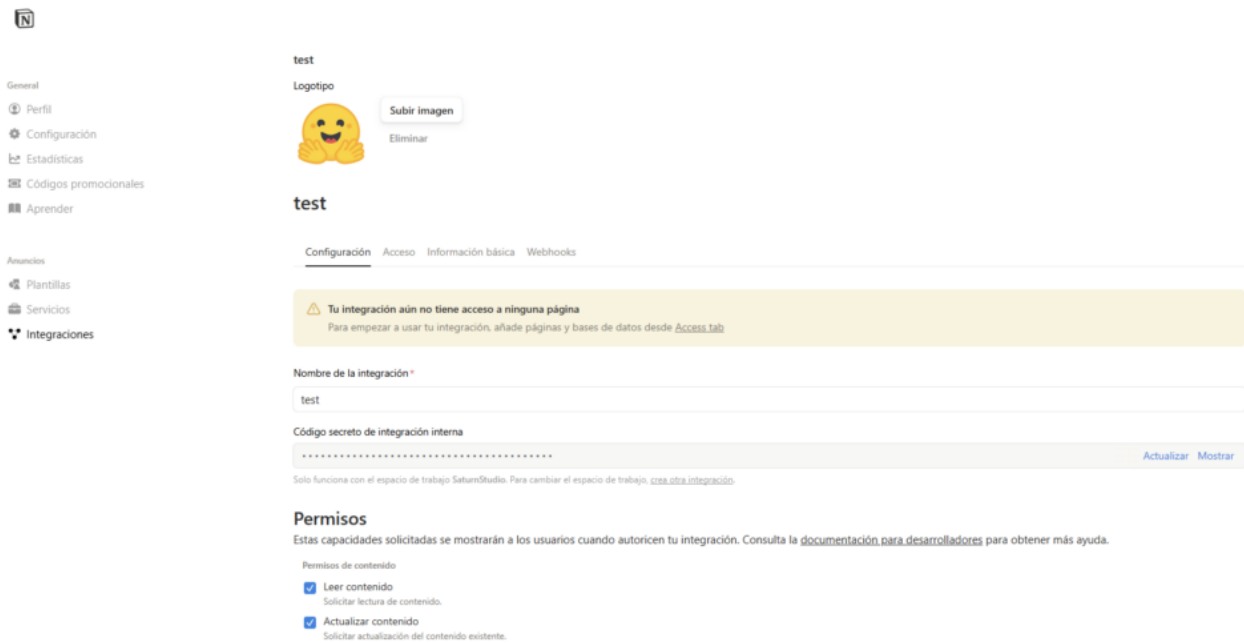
N

General
Perfil
Configuración
Estadísticas
Códigos promocionales
Aprender

Anuncios
Plantillas
Servicios
Integraciones

test
Logotipo
Subir imagen
Eliminar

test

Configuración Acceso Información básica Webhooks

Tu integración aún no tiene acceso a ninguna página
Para empezar a usar tu integración, añade páginas y bases de datos desde Access tab

Nombre de la integración *
test

Código secreto de integración interna
••••••••••••••••••••••••••••••••••••••••
Actualizar Mostrar

Solo funciona con el espacio de trabajo SaturnStudio. Para cambiar el espacio de trabajo, crea otra integración.

Permisos
Estas capacidades solicitadas se mostrarán a los usuarios cuando autoricen tu integración. Consulta la documentación para desarrolladores para obtener más ayuda.

Permisos de contenido
Leer contenido
Solicitar lectura de contenido.
Actualizar contenido
Solicitar actualización del contenido existente.